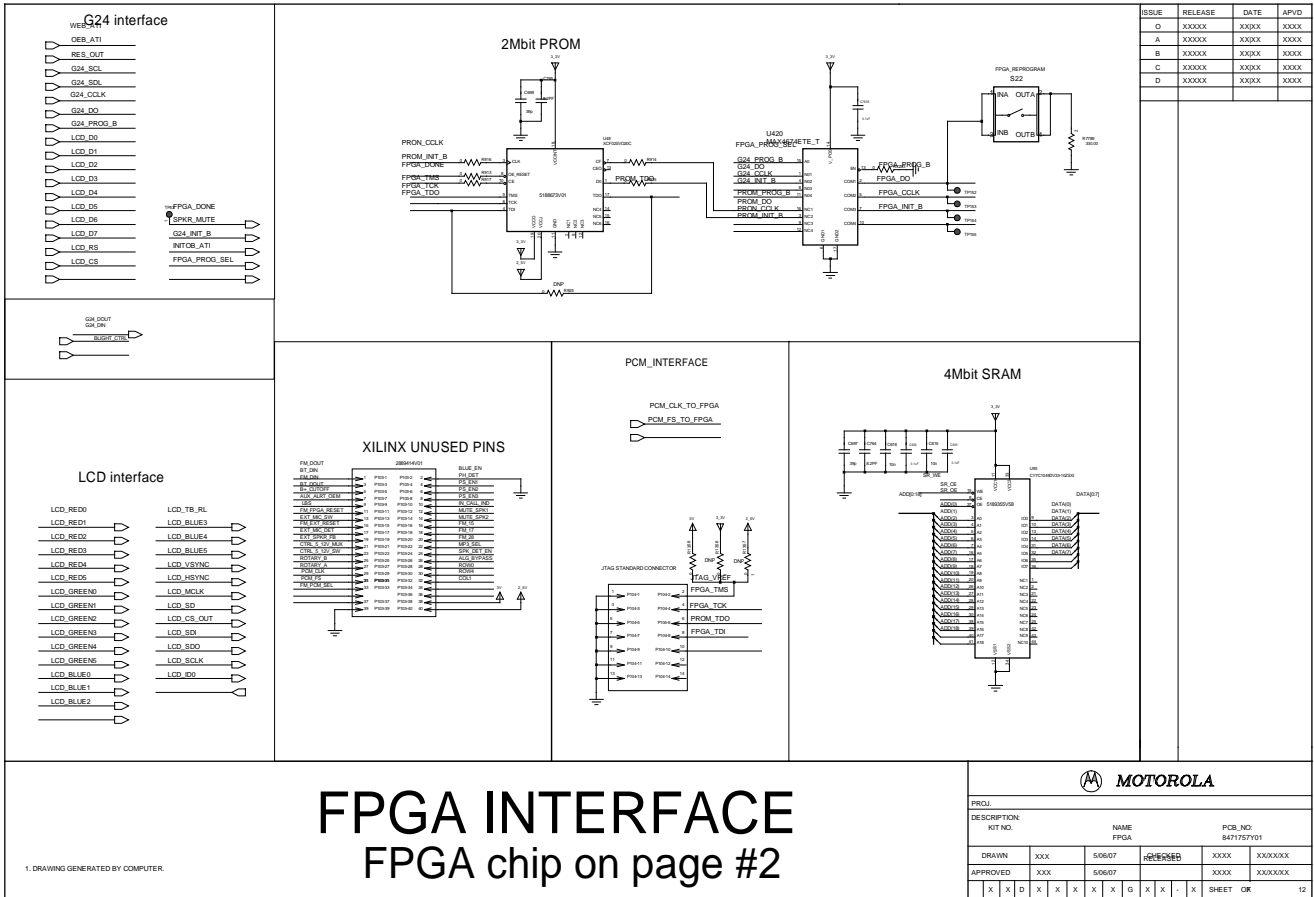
G24 interface
WEB_ATI
OEB_ATI
RES_OUT
G24_SCL
G24_SDL
G24_CCLK
G24_DO
G24_PROG_B
LCD_D0
LCD_D1
LCD_D2
LCD_D3
LCD_D4
LCD_D5
LCD_D6
LCD_D7
LCD_RS
LCD_CS
FPGA_DONE
SPKR_MUTE
G24_INIT_B
INITOB_ATI
FPGA_PROG_SEL

G24_DOUT
G24_DIN
BLIGHT_CTRL

2Mbit PROM
3_3V
PRON_CCLK
PROM_INIT_B
FPGA_DONE
FPGA_TMS
FPGA_TCK
FPGA_TDO
CLK
OE_RESET
CE
TMS
TCK
TDI
5188573V01
CF
CEO
DI
TDO
PROM_TDO
2_5V
DNP

U420
MAX4674ETE_T
FPGA_PROG_SEL
G24_PROG_B
G24_DO
G24_CCLK
G24_INIT_B
PROM_PROG_B
PROM_DO
PRON_CCLK
PROM_INIT_B
FPGA_PROG_B
FPGA_DO
FPGA_CCLK
FPGA_INIT_B
COM1
COM2
COM3
COM4

FPGA_REPROGRAM
S22
INA
OUTA
INB
OUTB

| ISSUE | RELEASE | DATE | APVD |
|---|---|---|---|
| O | XXXXX | XX|XX | XXXX |
| A | XXXXX | XX|XX | XXXX |
| B | XXXXX | XX|XX | XXXX |
| C | XXXXX | XX|XX | XXXX |
| D | XXXXX | XX|XX | XXXX |

XILINX UNUSED PINS
2889414V01
FM_DOUT
BT_DIN
FM_DIN
BT_DOUT
B+_CUTOFF
AUX_ALRT_OEM
LBS
FM_FPGA_RESET
EXT_MIC_SW
FM_EXT_RESET
EXT_MIC_DET
EXT_SPKR_FB
CTRL_S_12V_MUX
CTRL_S_12V_SW
ROTARY_B
ROTARY_A
PCM_CLK
PCM_FS
FM_PCM_SEL
BLUE_EN
PH_DET
PS_EN1
PS_EN2
PS_EN3
IN_CALL_IND
MUTE_SPK1
MUTE_SPK2
FM_15
FM_17
FM_28
MP3_SEL
SPK_DET_EN
ALG_BYPASS
ROW0
ROW4
COL1
3V
2_8V

PCM_INTERFACE
PCM_CLK_TO_FPGA
PCM_FS_TO_FPGA
JTAG STANDARD CONNECTOR
JTAG_VREF
FPGA_TMS
FPGA_TCK
PROM_TDO
FPGA_TDI
DNP

4Mbit SRAM
3_3V
SR_WE
SR_OE
SR_CE
ADD[0:18]
DATA[0:7]
5189053V58
ADD(0) ADD(1) ADD(2) ADD(3) ADD(4) ADD(5) ADD(6) ADD(7) ADD(8) ADD(9) ADD(10) ADD(11) ADD(12) ADD(13) ADD(14) ADD(15) ADD(16) ADD(17) ADD(18)
DATA(0) DATA(1) DATA(2) DATA(3) DATA(4) DATA(5) DATA(6) DATA(7)

LCD interface
LCD_RED0
LCD_RED1
LCD_RED2
LCD_RED3
LCD_RED4
LCD_RED5
LCD_GREEN0
LCD_GREEN1
LCD_GREEN2
LCD_GREEN3
LCD_GREEN4
LCD_GREEN5
LCD_BLUE0
LCD_BLUE1
LCD_BLUE2
LCD_TB_RL
LCD_BLUE3
LCD_BLUE4
LCD_BLUE5
LCD_VSYNC
LCD_HSYNC
LCD_MCLK
LCD_SD
LCD_CS_OUT
LCD_SDI
LCD_SDO
LCD_SCLK
LCD_ID0

FPGA INTERFACE
FPGA chip on page #2

1. DRAWING GENERATED BY COMPUTER.

MOTOROLA
PROJ.
DESCRIPTION:
KIT NO.
NAME
FPGA
PCB_NO:
8471757Y01
DRAWN XXX 5/06/07 CHECKED RELEASED XXXX XX/XX/XX
APPROVED XXX 5/06/07 XXXX XX/XX/XX
X X D X X X X X G X X - X SHEET OF 12